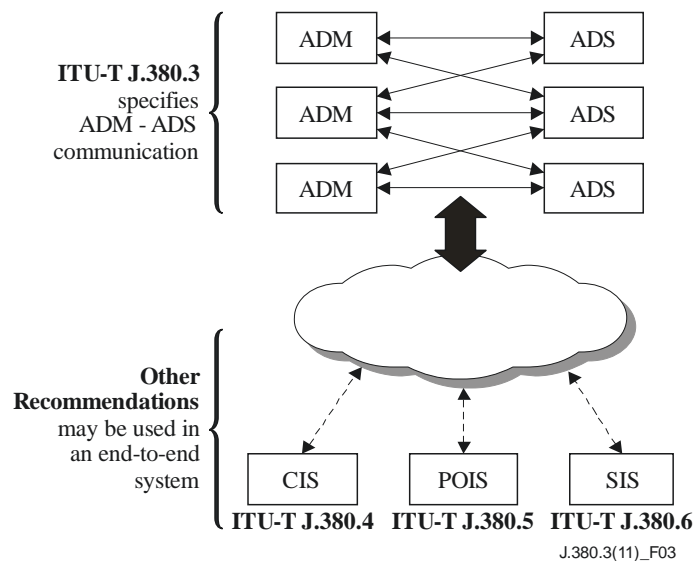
ITU-T J.380.3 specifies ADM - ADS communication

ADM
ADS
ADM
ADS
ADM
ADS

Other Recommendations may be used in an end-to-end system

CIS
POIS
SIS

ITU-T J.380.4
ITU-T J.380.5
ITU-T J.380.6

J.380.3(11)_F03